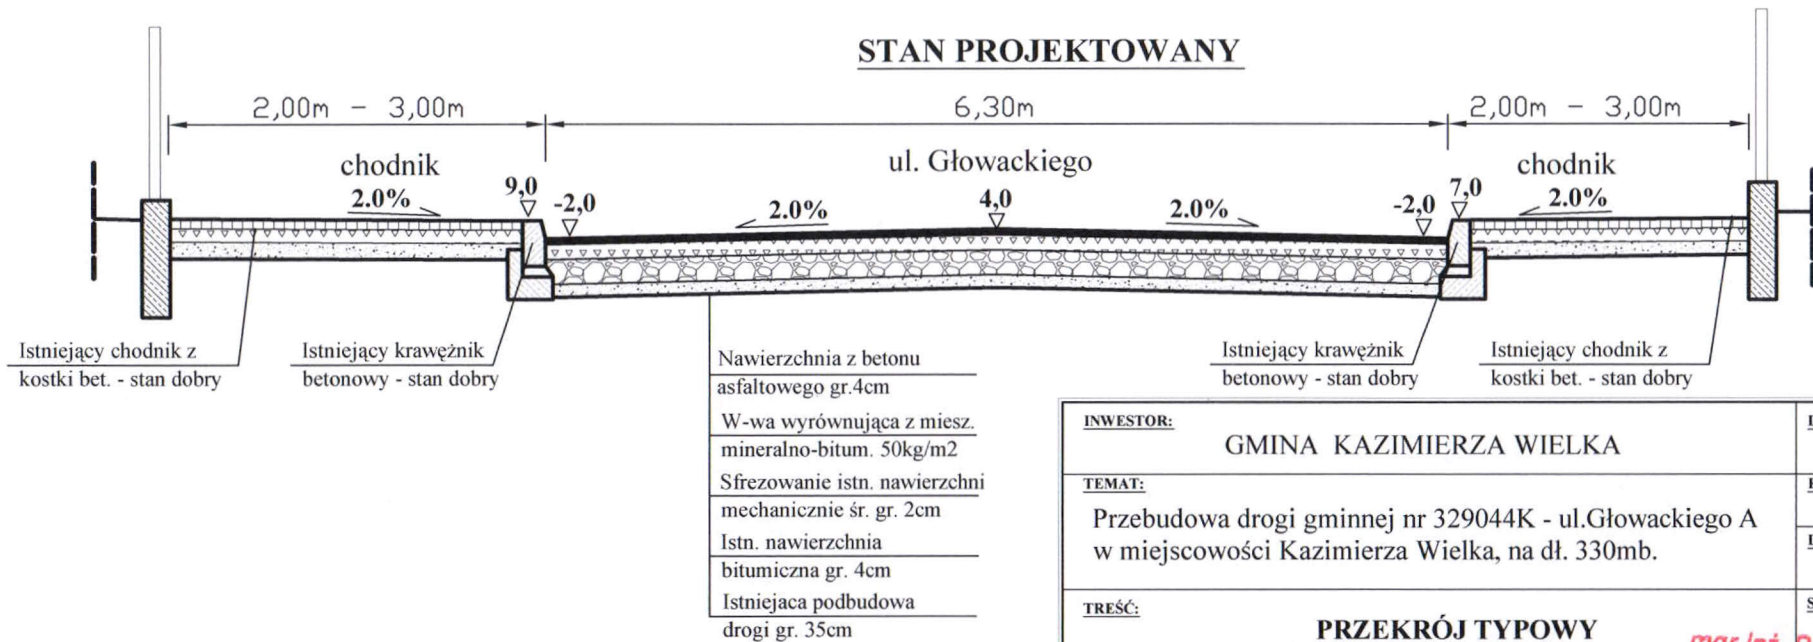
STAN PROJEKTOWANY

2,00m – 3,00m

6,30m

2,00m – 3,00m

chodnik
2.0%

9,0

-2,0

ul. Głowackiego

2.0%

4,0

2.0%

-2,0

7,0

chodnik
2.0%

Istniejący chodnik z kostki bet. - stan dobry

Istniejący krawężnik betonowy - stan dobry

Nawierzchnia z betonu asfaltowego gr.4cm
W-wa wyrównująca z miesz. mineralno-bitum. 50kg/m2
Sfrezowanie istn. nawierzchni mechanicznie śr. gr. 2cm
Istn. nawierzchnia bitumiczna gr. 4cm
Istniejaca podbudowa drogi gr. 35cm

Istniejący krawężnik betonowy - stan dobry

Istniejący chodnik z kostki bet. - stan dobry

INWESTOR:
GMINA KAZIMIERZA WIELKA

TEMAT:
Przebudowa drogi gminnej nr 329044K - ul.Głowackiego A w miejscowości Kazimierza Wielka, na dł. 330mb.

TREŚĆ:
PRZEKRÓJ TYPOWY

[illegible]